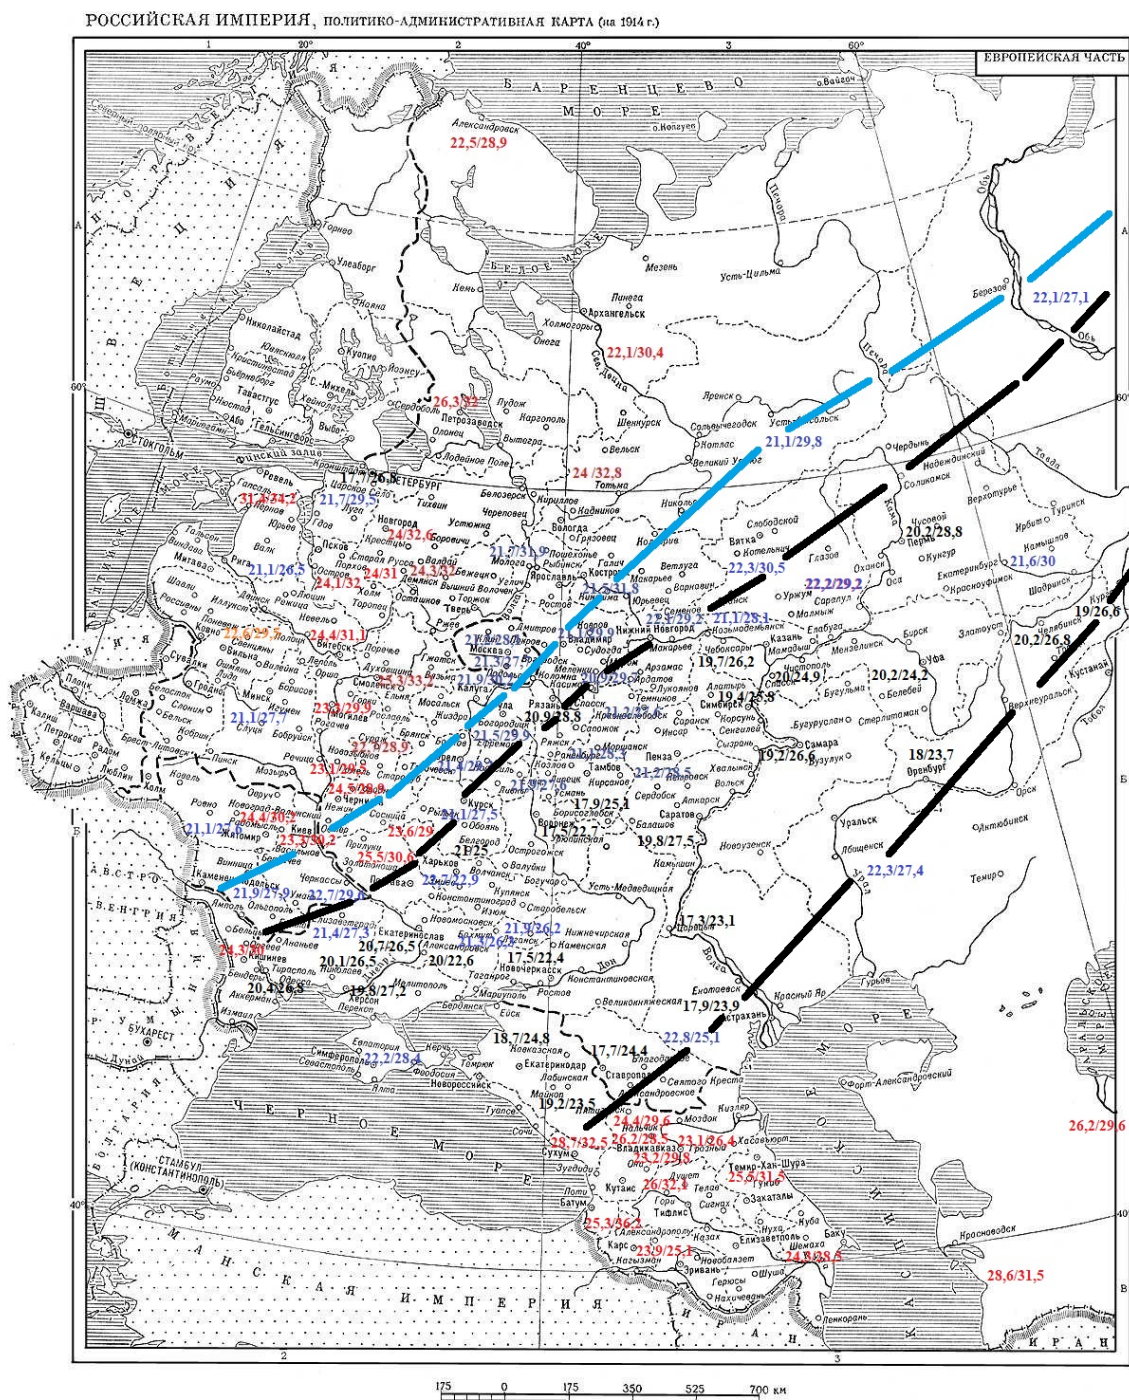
РОССИЙСКАЯ ИМПЕРИЯ, политико-административная карта (на 1914 г.)

ЕВРОПЕЙСКАЯ ЧАСТЬ

БАРЕНЦЕВО МОРЕ

22,5/28,9

22,1/27,1

22,1/30,4

26,3/32

21,1/29,8

24 /32,8

31,3/24,2

21,7/29,5

24/32,6

21,7/31,9

21,1/26,5

24/31

24,1/32

24,3/32

22,3/30,5

22,2/29,2

21,6/30

20,2/28,8

19/26,6

22,6/29,5

24,4/31,1

22,1/29,2

21,1/28,1

20,2/26,8

21,3/27

19,7/26,2

20/24,9

20,2/24,2

21,1/27,7

23,3/33

21,9/30

20,9/29

19,4/25,8

23,2/29,9

20,9/28,8

21,5/29,9

19,2/26,8

18/23,7

22,7/28,9

23,1/28,9

21,2/28,5

24,5/28,9

17,9/25,1

21,1/27,5

24,4/30,2

23,6/29

17,5/22,7

19,8/27,5

21,1/2

23,5/30,2

21/25

23,5/30,6

23,7/27,9

22,3/27,4

21,9/27,9

22,7/29,4

21,4/27,3

21,9/26,2

24,3/30

20,7/26,5

20,3/26,2

17,3/23,1

20,1/26,5

20/22,6

17,5/22,4

20,4/26,8

19,8/27,2

17,9/23,9

22,8/25,1

22,2/28,4

18,7/24,8

17,7/24,4

19,2/23,5

24,4/29,6

28,7/32,5

26,2/28,5

23,1/26,4

25,2/29,8

25,6/31,5

26/32,4

26,2/29,6

25,3/36,2

23,9/25,1

24,3/28,6

28,6/31,5

ЧЕРНОЕ МОРЕ

ОСМАНСКАЯ ИМПЕРИЯ

АВСТРО-ВЕНГРИЯ

РУМЫНИЯ

БОЛГАРИЯ

ШВЕЦИЯ

ИРАН

Архангельск

Петрозаводск

С.-ПЕТЕРБУРГ

Москва

Нижний Новгород

Казань

Киев

Харьков

Одесса

Астрахань

Тифлис

Баку

175 0 175 350 525 700 км